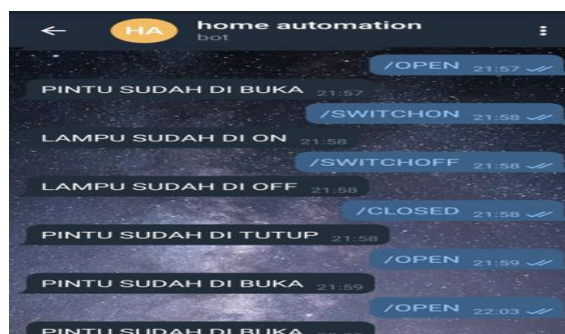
HA home automation
bot

/OPEN 21:57

PINTU SUDAH DI BUKA 21:57

/SWITCHON 21:58

LAMPU SUDAH DI ON 21:58

/SWITCHOFF 21:58

LAMPU SUDAH DI OFF 21:58

/CLOSED 21:58

PINTU SUDAH DI TUTUP 21:58

/OPEN 21:59

PINTU SUDAH DI BUKA 21:59

/OPEN 22:03

PINTU SUDAH DI BUKA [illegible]